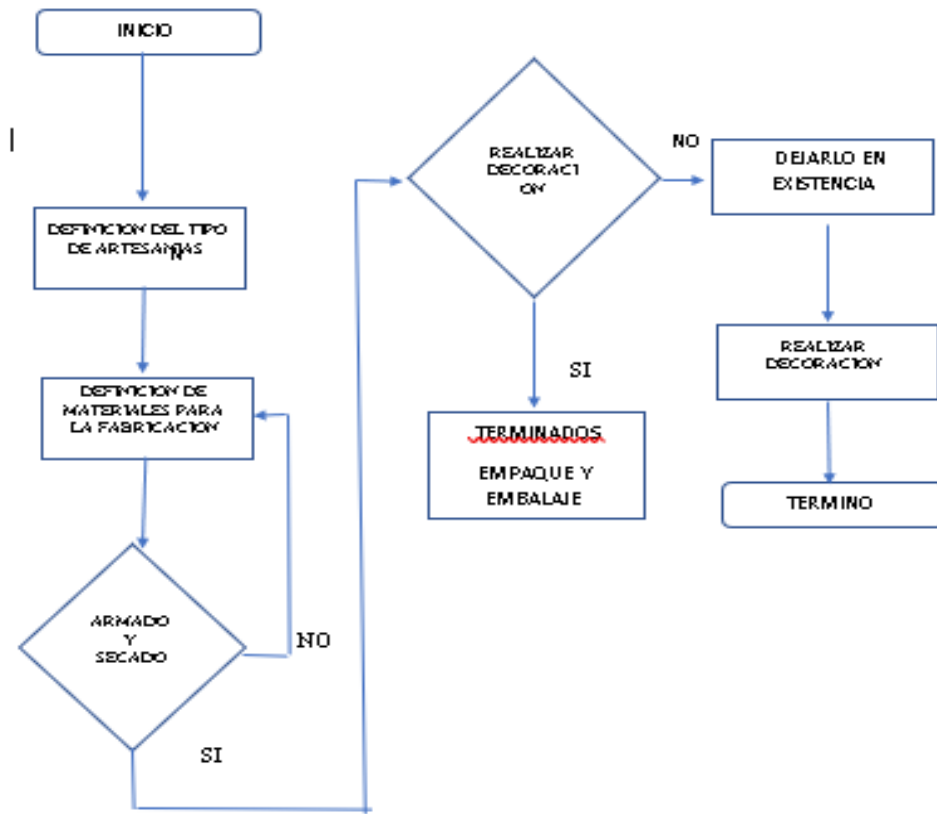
INICIO

DEFINICION DEL TIPO DE ARTESANIAS

DEFINICION DE MATERIALES PARA LA FABRICACION

ARMADO Y SECADO

NO

SI

REALIZAR DECORACION

NO

SI

TERMINADOS

EMPAQUE Y EMBALAJE

DEJARLO EN EXISTENCIA

REALIZAR DECORACION

TERMINO